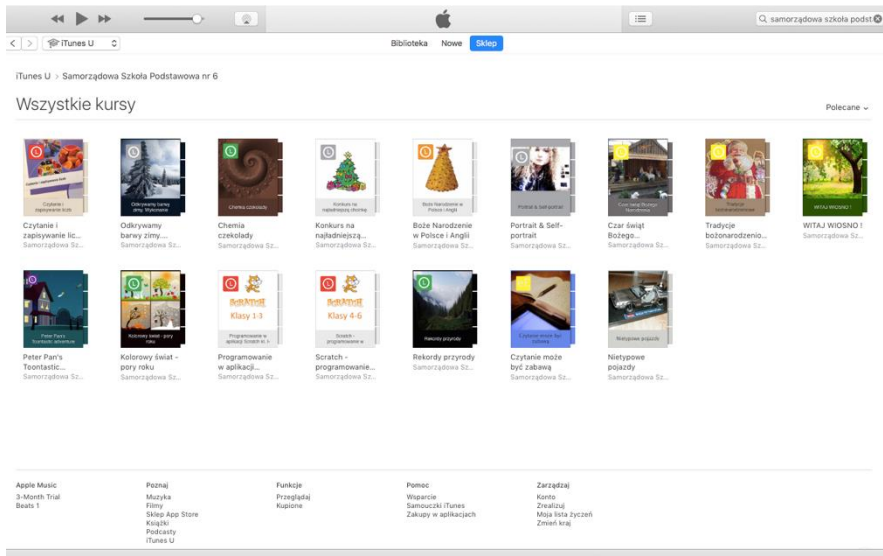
samorządowa szkoła podst

iTunes U

Biblioteka Nowe Sklep

iTunes U > Samorządowa Szkoła Podstawowa nr 6

Wszystkie kursy

Polecane

Czytanie i zapisywanie licz
Czytanie i zapisywanie lic...
Samorządowa Sz...

Odkrywamy barwy zimy. Wyliczanie
Odkrywamy barwy zimy....
Samorządowa Sz...

Chemia czekolady
Chemia czekolady
Samorządowa Sz...

Konkurs na najładniejszą choinkę
Konkurs na najładniejszą...
Samorządowa Sz...

Boże Narodzenie w Polsce i Anglii
Boże Narodzenie w Polsce i Anglii
Samorządowa Sz...

Portrait & Self-portrait
Portrait & Self-portrait
Samorządowa Sz...

Czar świąt Bożego Narodzenia
Czar świąt Bożego...
Samorządowa Sz...

Tradycje bożonarodzeniowe
Tradycje bożonarodzenio...
Samorządowa Sz...

WITAJ WIOSNO !
WITAJ WIOSNO !
Samorządowa Sz...

Peter Pan's Toontastic adventure
Peter Pan's Toontastic...
Samorządowa Sz...

Kolorowy świat - pory roku
Kolorowy świat - pory roku
Samorządowa Sz...

SCRATCH Klasy 1-3
Programowanie w aplikacji Scratch kl. I-
Programowanie w aplikacji...
Samorządowa Sz...

SCRATCH Klasy 4-6
Scratch - programowanie
Scratch - programowanie...
Samorządowa Sz...

Rekordy przyrody
Rekordy przyrody
Samorządowa Sz...

Czytanie może być zabawą
Czytanie może być zabawą
Samorządowa Sz...

Nietypowe pojazdy
Nietypowe pojazdy
Samorządowa Sz...

Apple Music
3-Month Trial
Beats 1

Poznaj
Muzyka
Filmy
Sklep App Store
Książki
Podcasty
iTunes U

Funkcje
Przeglądaj
Kupione

Pomoc
Wsparcie
Samouczki iTunes
Zakupy w aplikacjach

Zarządzaj
Konto
Zrealizuj
Moja lista życzeń
Zmień kraj